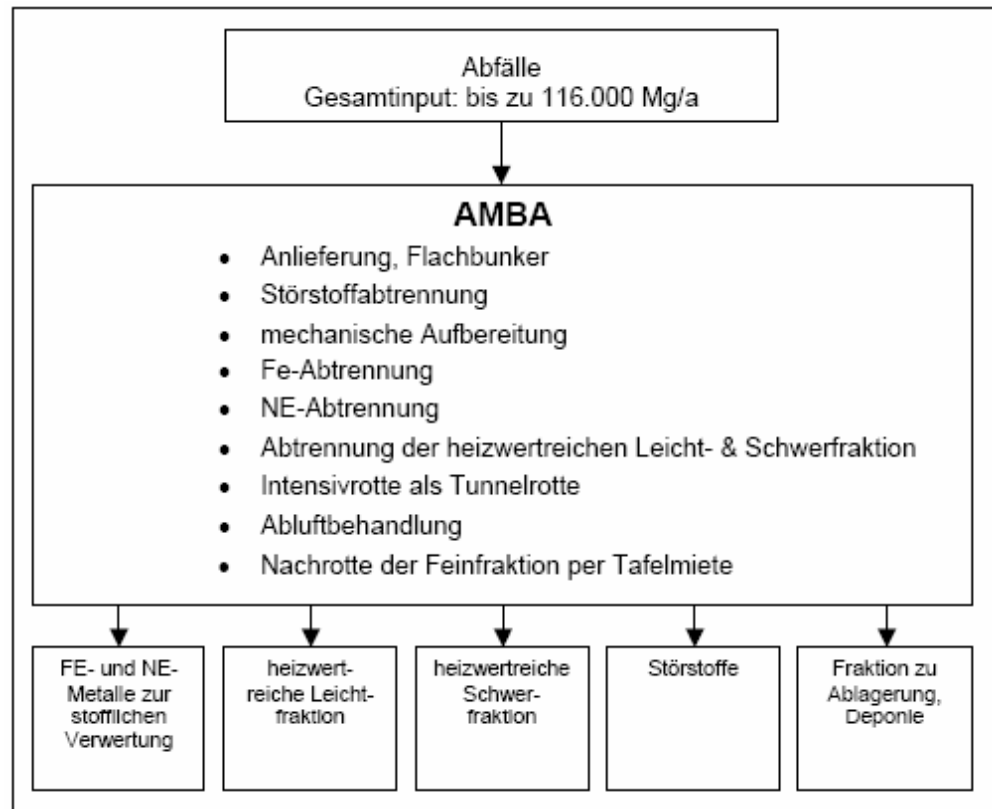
Abfälle
Gesamtinput: bis zu 116.000 Mg/a

AMBA

- Anlieferung, Flachbunker
- Störstoffabtrennung
- mechanische Aufbereitung
- Fe-Abtrennung
- NE-Abtrennung
- Abtrennung der heizwertreichen Leicht- & Schwerfraktion
- Intensivrotte als Tunnelrotte
- Abluftbehandlung
- Nachrotte der Feinfraktion per Tafelmiete

FE- und NE-Metalle zur stofflichen Verwertung

heizwertreiche Leichtfraktion

heizwertreiche Schwerfraktion

Störstoffe

Fraktion zu Ablagerung, Deponie